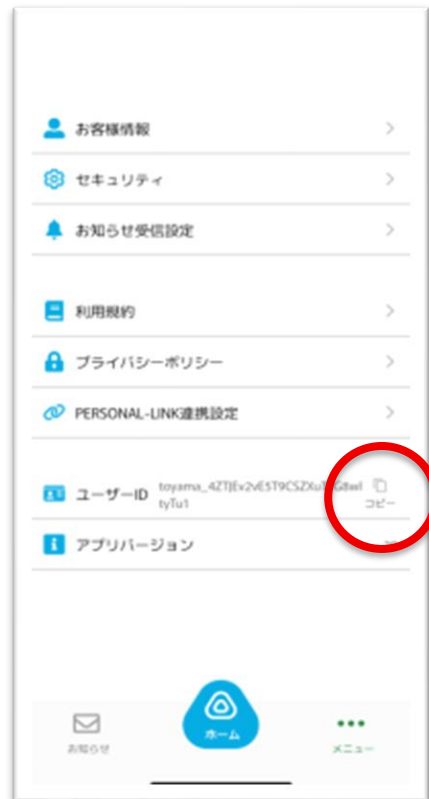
お客様情報 >

セキュリティ >

お知らせ受信設定 >

利用規約 >

プライバシーポリシー >

PERSONAL-LINK連携設定 >

ユーザーID toyama_4ZTJEv2vE5T9CSZXu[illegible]G8wltyTu1 コピー

アプリバージョン

お知らせ

ホーム

メニュー